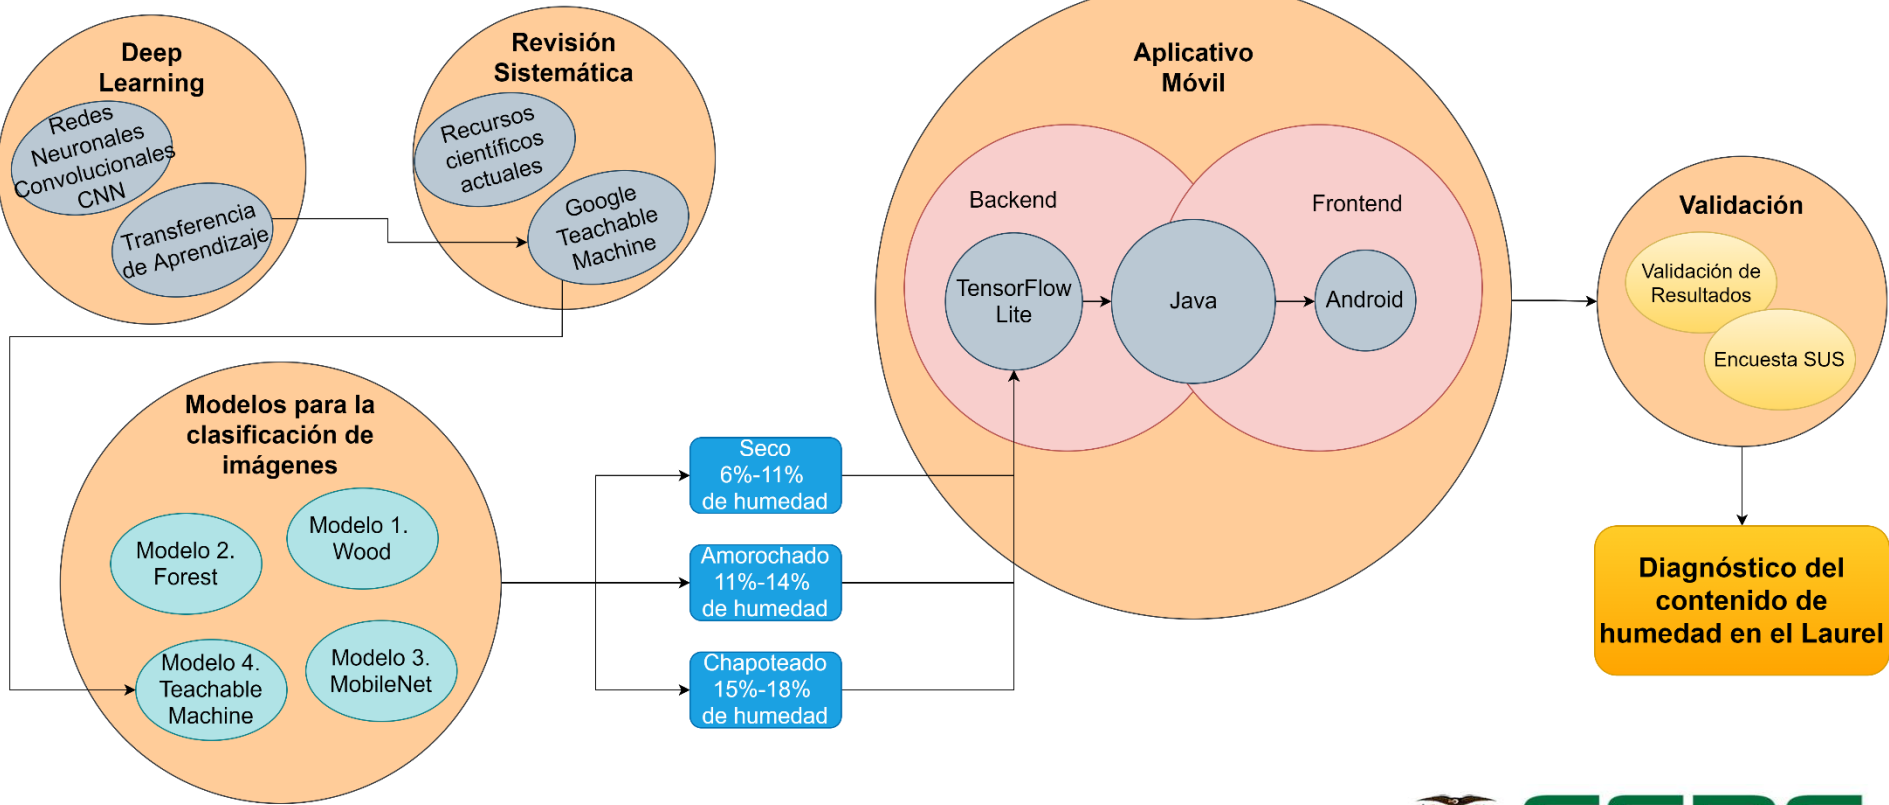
Deep Learning

Redes Neuronales Convolucionales CNN

Transferencia de Aprendizaje

Revisión Sistemática

Recursos científicos actuales

Google Teachable Machine

Aplicativo Móvil

Backend

Frontend

TensorFlow Lite

Java

Android

Validación

Validación de Resultados

Encuesta SUS

Modelos para la clasificación de imágenes

Modelo 2. Forest

Modelo 1. Wood

Modelo 4. Teachable Machine

Modelo 3. MobileNet

Seco 6%-11% de humedad

Amorochado 11%-14% de humedad

Chapoteado 15%-18% de humedad

Diagnóstico del contenido de humedad en el Laurel